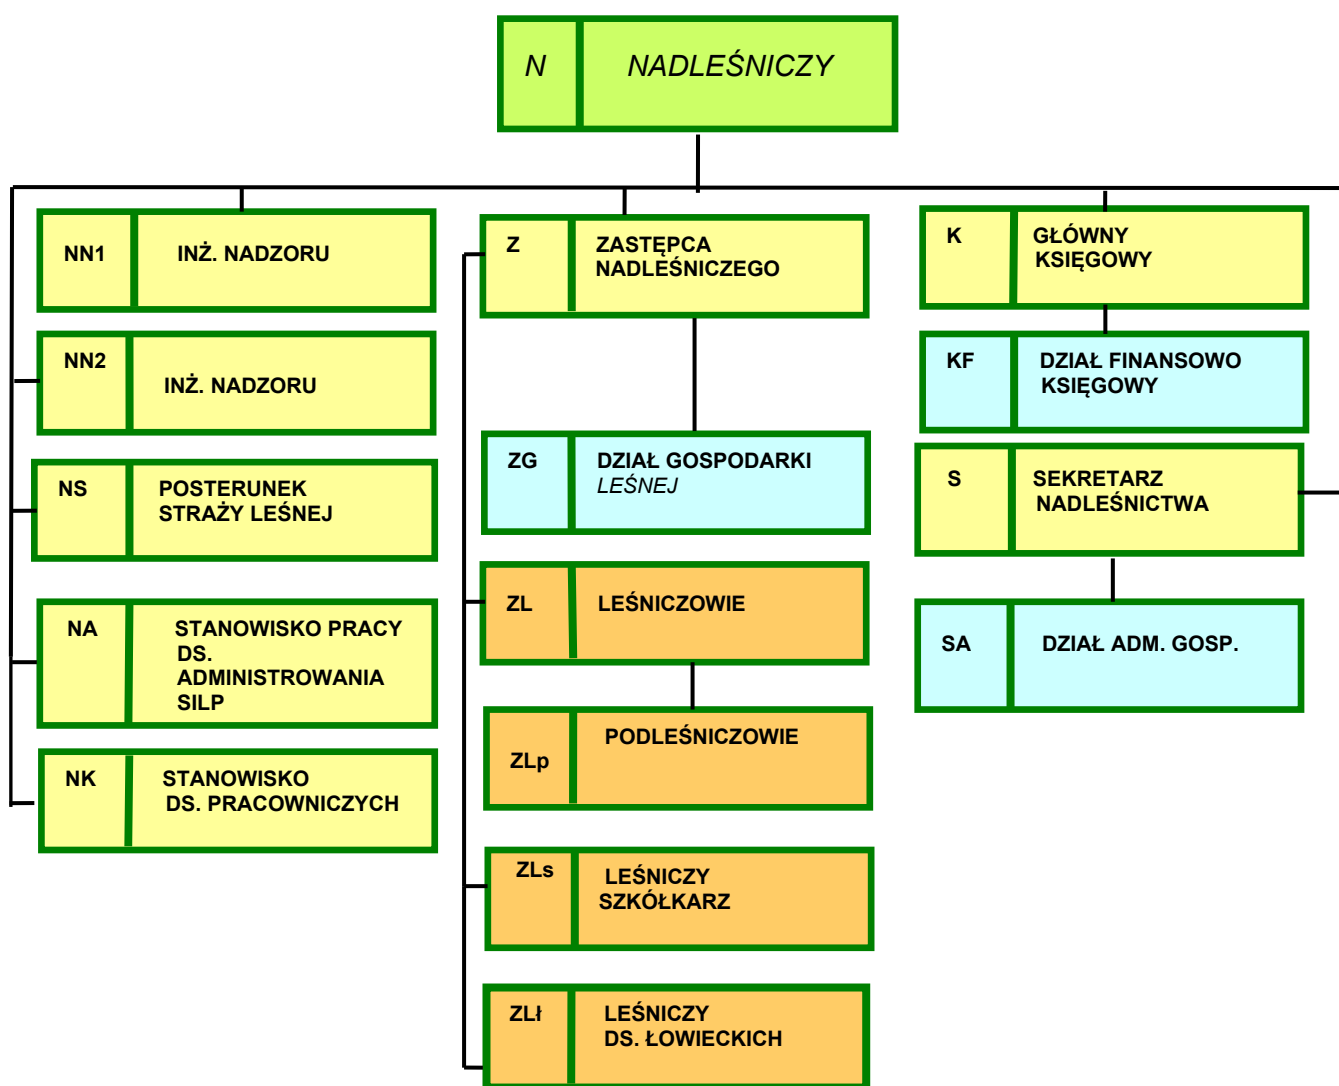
N NADLEŚNICZY

NN1 INŻ. NADZORU

NN2 INŻ. NADZORU

NS POSTERUNEK STRAŻY LEŚNEJ

NA STANOWISKO PRACY DS. ADMINISTROWANIA SILP

NK STANOWISKO DS. PRACOWNICZYCH

Z ZASTĘPCA NADLEŚNICZEGO

ZG DZIAŁ GOSPODARKI LEŚNEJ

ZL LEŚNICZOWIE

ZLp PODLEŚNICZOWIE

ZLs LEŚNICZY SZKÓŁKARZ

ZLł LEŚNICZY DS. ŁOWIECKICH

K GŁÓWNY KSIĘGOWY

KF DZIAŁ FINANSOWO KSIĘGOWY

S SEKRETARZ NADLEŚNICTWA

SA DZIAŁ ADM. GOSP.